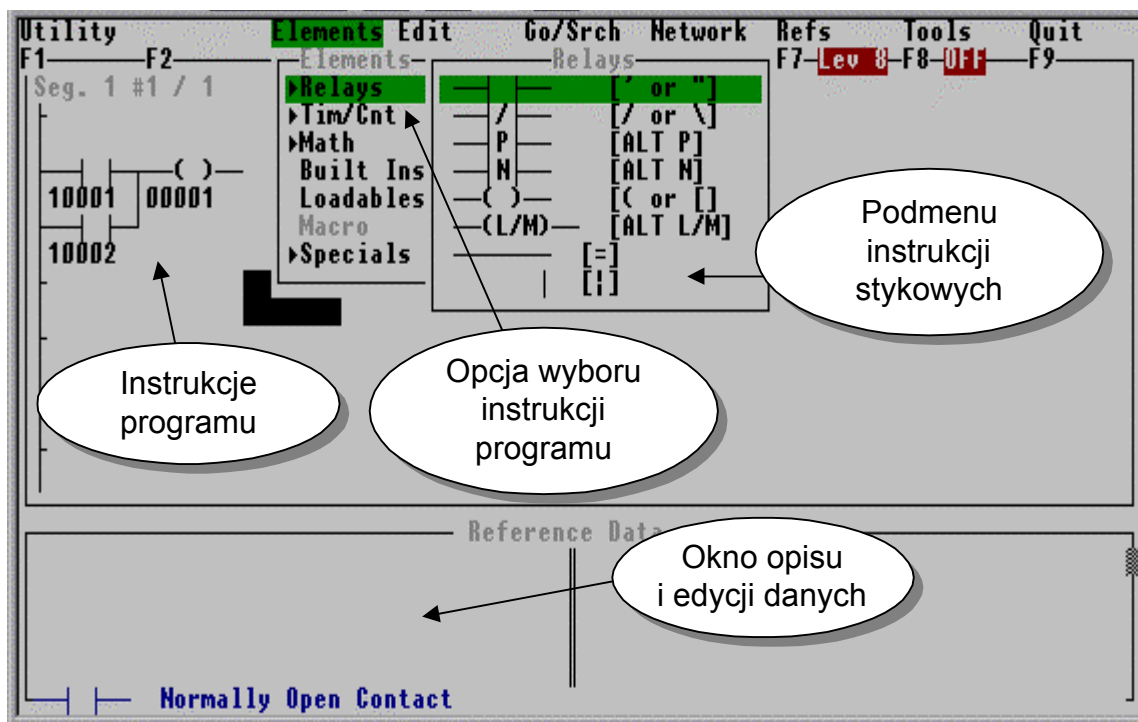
Utility Elements Edit Go/Srch Network Refs Tools Quit
F1 F2 F7 Lev 8 F8 OFF F9

Seg. 1 #1 / 1

Elements
▸Relays
▸Tim/Cnt
▸Math
Built Ins
Loadables
Macro
▸Specials

Relays
[' or "]
/ [/ or \]
P [ALT P]
N [ALT N]
( ) [( or []
(L/M) [ALT L/M]
[=]
[|]

( )
10001 00001
10002

Podmenu instrukcji stykowych

Instrukcje programu

Opcja wyboru instrukcji programu

Reference Data

Okno opisu i edycji danych

Normally Open Contact